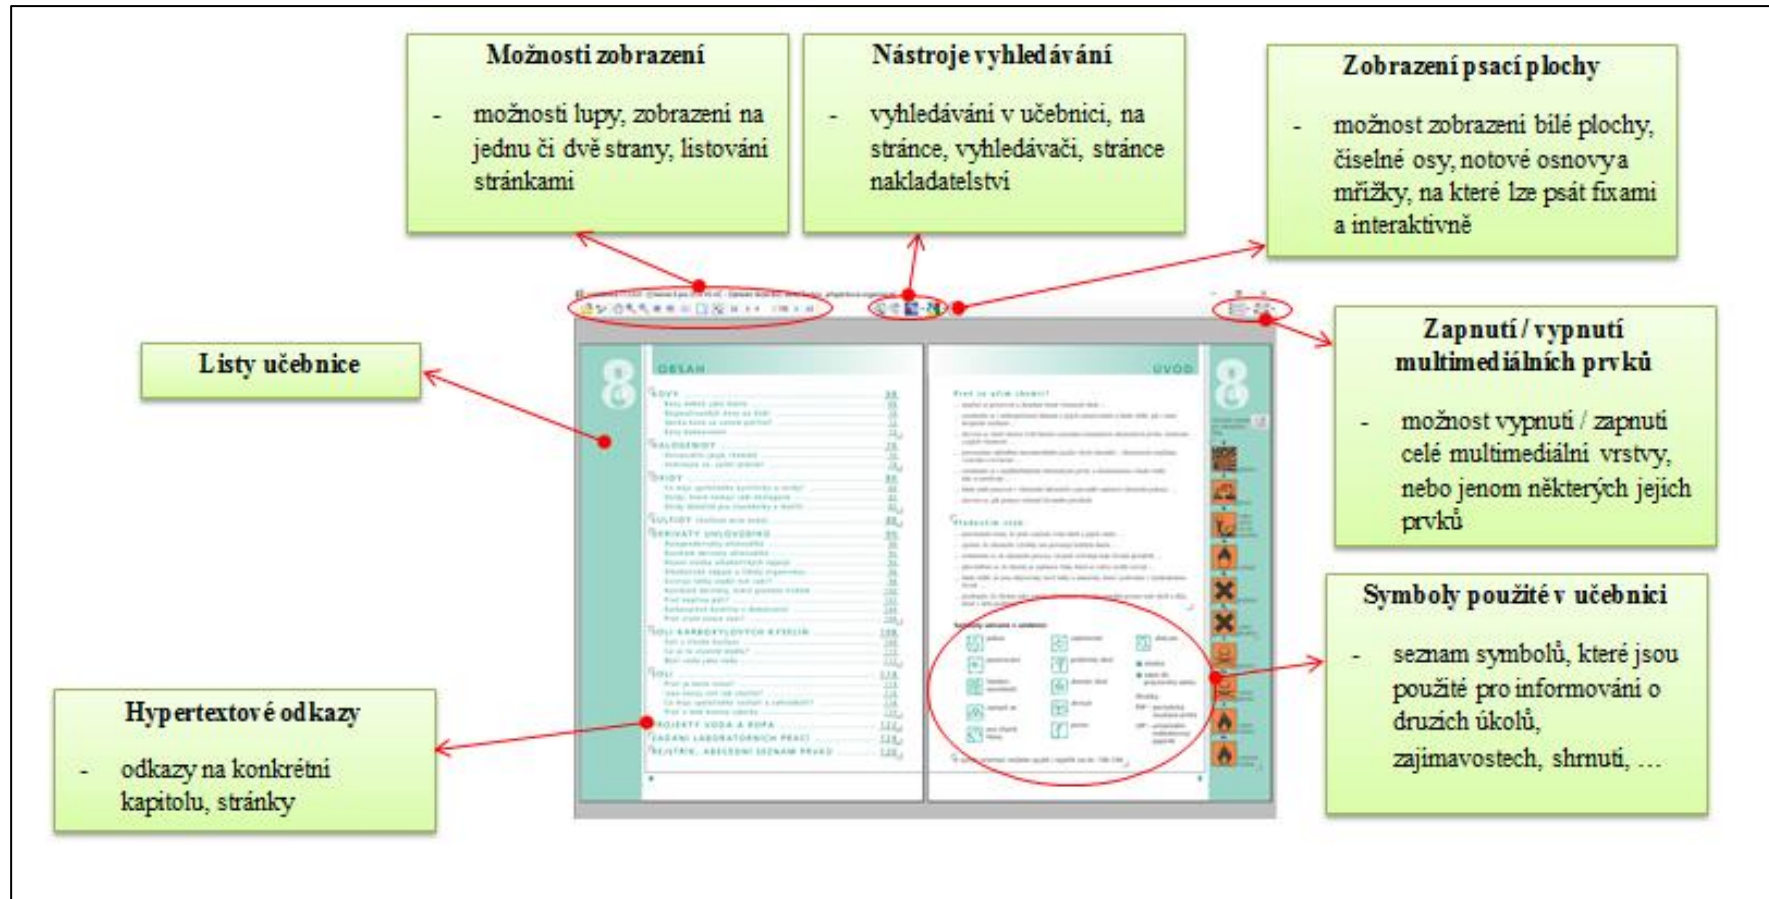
Možnosti zobrazení

- možnosti lupy, zobrazeni na jednu či dvě strany, listováni stránkami

Nástroje vyhledávání

- vyhledáváni v učebnici, na stránce, vyhledávači, stránce nakladatelstvi

Zobrazení psací plochy

- možnost zobrazeni bílé plochy, číselné osy, notové osnovy a mřížky, na které lze psát fixami a interaktivně

Listy učebnice

Zapnutí / vypnutí multimediálních prvků

- možnost vypnuti / zapnuti celé multimediálni vrstvy, nebo jenom některých jejich prvků

Symboly použité v učebnici

- seznam symbolů, které jsou použité pro informováni o druzích úkolů, zajimavostech, shrnuti, ...

Hypertextové odkazy

- odkazy na konkrétni kapitolu, stránky

8 OBSAH

ÚVOD 8